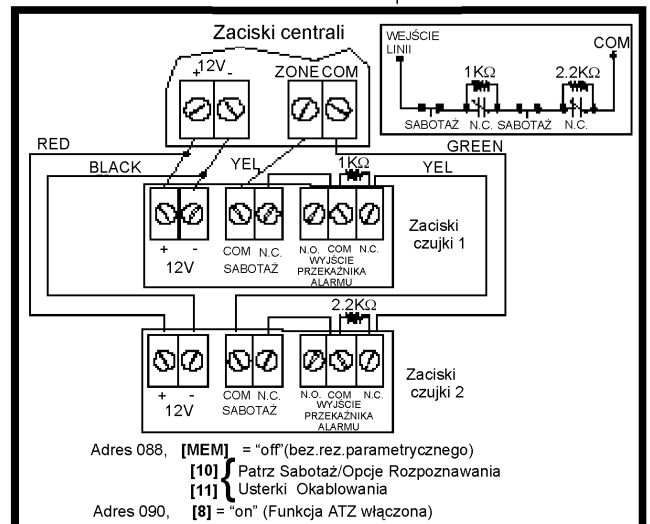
Zaciski centrali

+12V-

ZONE COM

WEJŚCIE LINII

COM

1KΩ

2.2KΩ

SABOTAŻ N.C. SABOTAŻ N.C.

RED

GREEN

BLACK

YEL

1KΩ

YEL

+ -
12V

COM N.C.
SABOTAŻ

N.O. COM N.C.
WYJŚCIE PRZEKAŹNIKA ALARMU

Zaciski czujki 1

2.2KΩ

+ -
12V

COM N.C.
SABOTAŻ

N.O. COM N.C.
WYJŚCIE PRZEKAŹNIKA ALARMU

Zaciski czujki 2

Adres 088, [MEM] = "off"(bez.rez.parametrycznego)
[10] Patrz Sabotaż/Opcje Rozpoznawania
[11] Usterki Okablowania
Adres 090, [8] = "on" (Funkcja ATZ włączona)